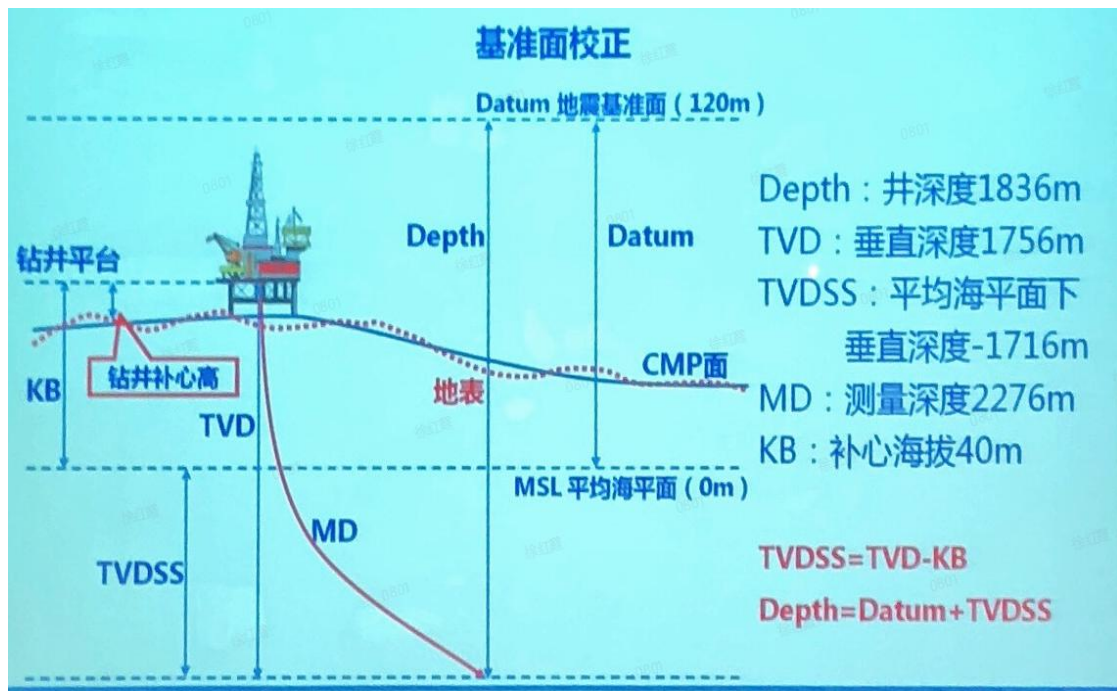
基准面校正

Datum 地震基准面（120m）

钻井平台

Depth

Datum

Depth：井深度1836m
TVD：垂直深度1756m
TVDSS：平均海平面下垂直深度-1716m
MD：测量深度2276m
KB：补心海拔40m

钻井补心高

KB

地表

CMP面

TVD

MSL 平均海平面（0m）

MD

TVDSS

TVDSS=TVD-KB
Depth=Datum+TVDSS